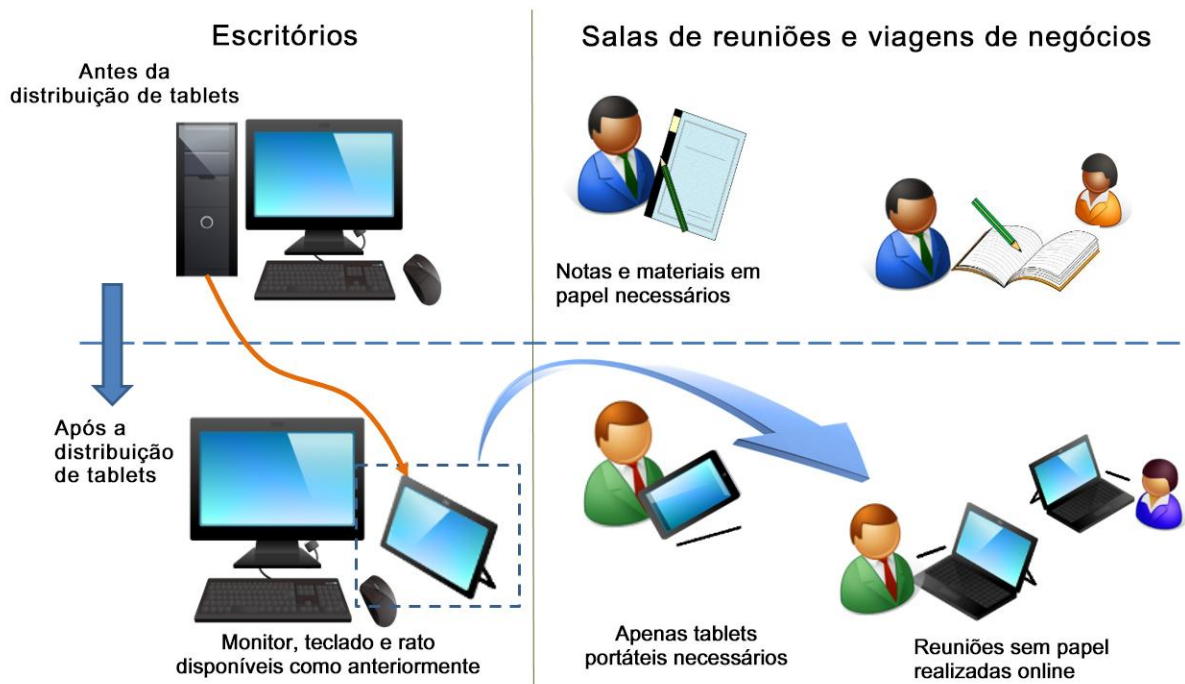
Escritórios

Salas de reuniões e viagens de negócios

Antes da distribuição de tablets

Notas e materiais em papel necessários

Após a distribuição de tablets

Monitor, teclado e rato disponíveis como anteriormente

Apenas tablets portáteis necessários

Reuniões sem papel realizadas online